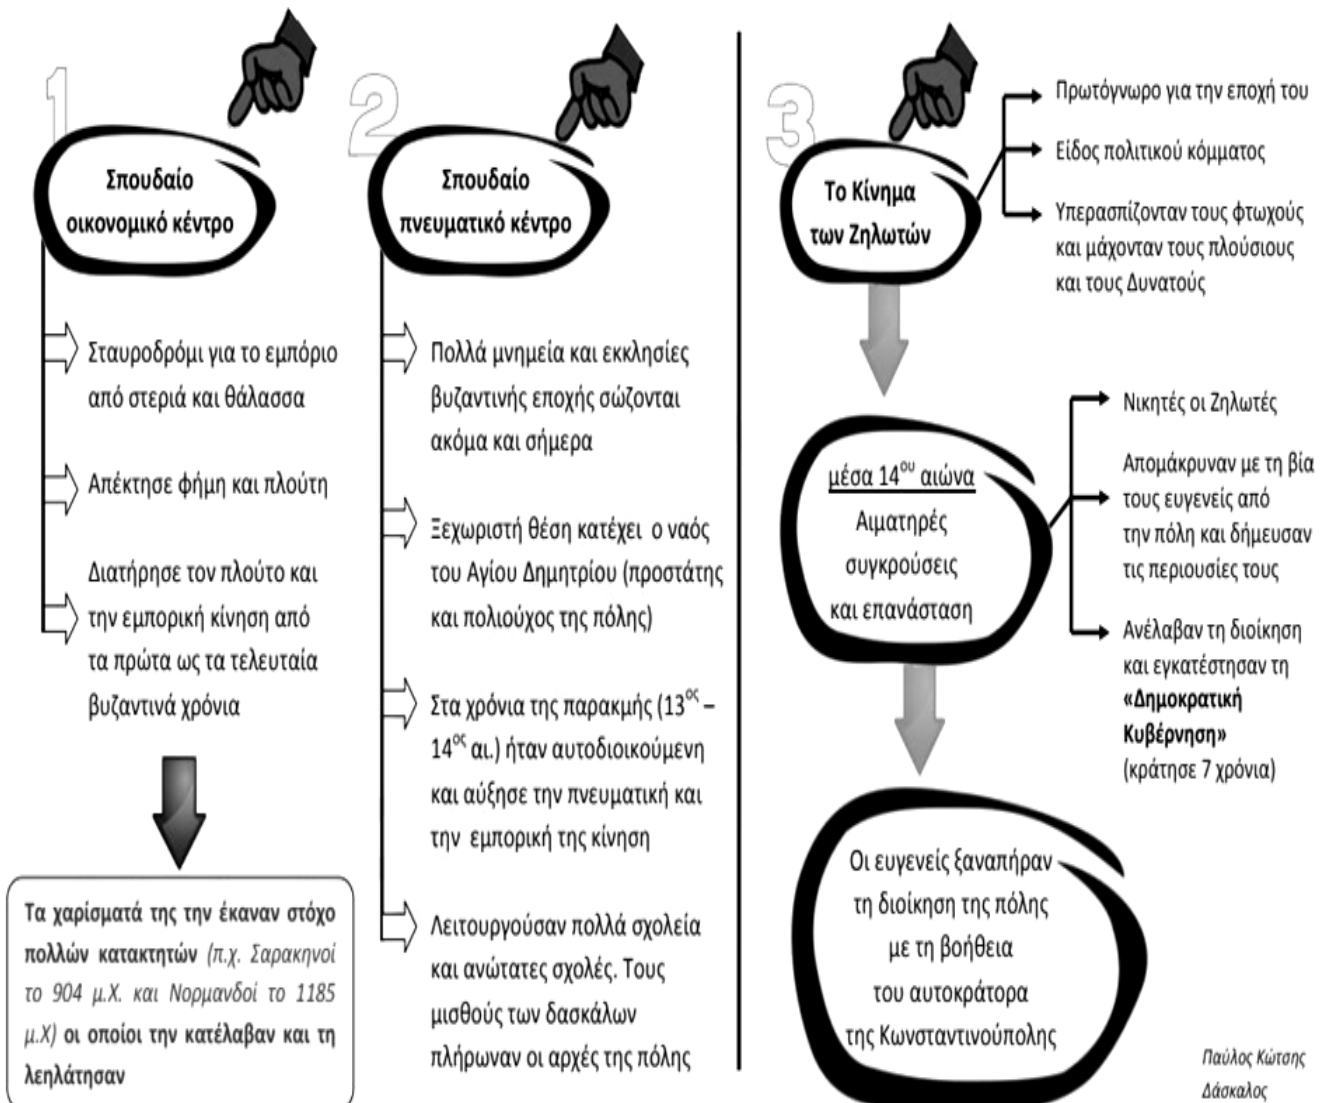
1

Σπουδαίο οικονομικό κέντρο

Σταυροδρόμι για το εμπόριο από στεριά και θάλασσα

Απέκτησε φήμη και πλούτη

Διατήρησε τον πλούτο και την εμπορική κίνηση από τα πρώτα ως τα τελευταία βυζαντινά χρόνια

Τα χαρίσματά της την έκαναν στόχο πολλών κατακτητών (π.χ. Σαρακηνοί το 904 μ.Χ. και Νορμανδοί το 1185 μ.Χ) οι οποίοι την κατέλαβαν και τη λεηλάτησαν

2

Σπουδαίο πνευματικό κέντρο

Πολλά μνημεία και εκκλησίες βυζαντινής εποχής σώζονται ακόμα και σήμερα

Ξεχωριστή θέση κατέχει ο ναός του Αγίου Δημητρίου (προστάτης και πολιούχος της πόλης)

Στα χρόνια της παρακμής ($13^{ος}$ – $14^{ος}$ αι.) ήταν αυτοδιοικούμενη και αύξησε την πνευματική και την εμπορική της κίνηση

Λειτουργούσαν πολλά σχολεία και ανώτατες σχολές. Τους μισθούς των δασκάλων πλήρωναν οι αρχές της πόλης

3

Το Κίνημα των Ζηλωτών

Πρωτόγνωρο για την εποχή του

Είδος πολιτικού κόμματος

Υπερασπίζονταν τους φτωχούς και μάχονταν τους πλούσιους και τους Δυνατούς

μέσα $14^{ου}$ αιώνα
Αιματηρές συγκρούσεις και επανάσταση

Νικητές οι Ζηλωτές

Απομάκρυναν με τη βία τους ευγενείς από την πόλη και δήμευσαν τις περιουσίες τους

Ανέλαβαν τη διοίκηση και εγκατέστησαν τη «Δημοκρατική Κυβέρνηση» (κράτησε 7 χρόνια)

Οι ευγενείς ξαναπήραν τη διοίκηση της πόλης με τη βοήθεια του αυτοκράτορα της Κωνσταντινούπολης

Παύλος Κώτσης
Δάσκαλος